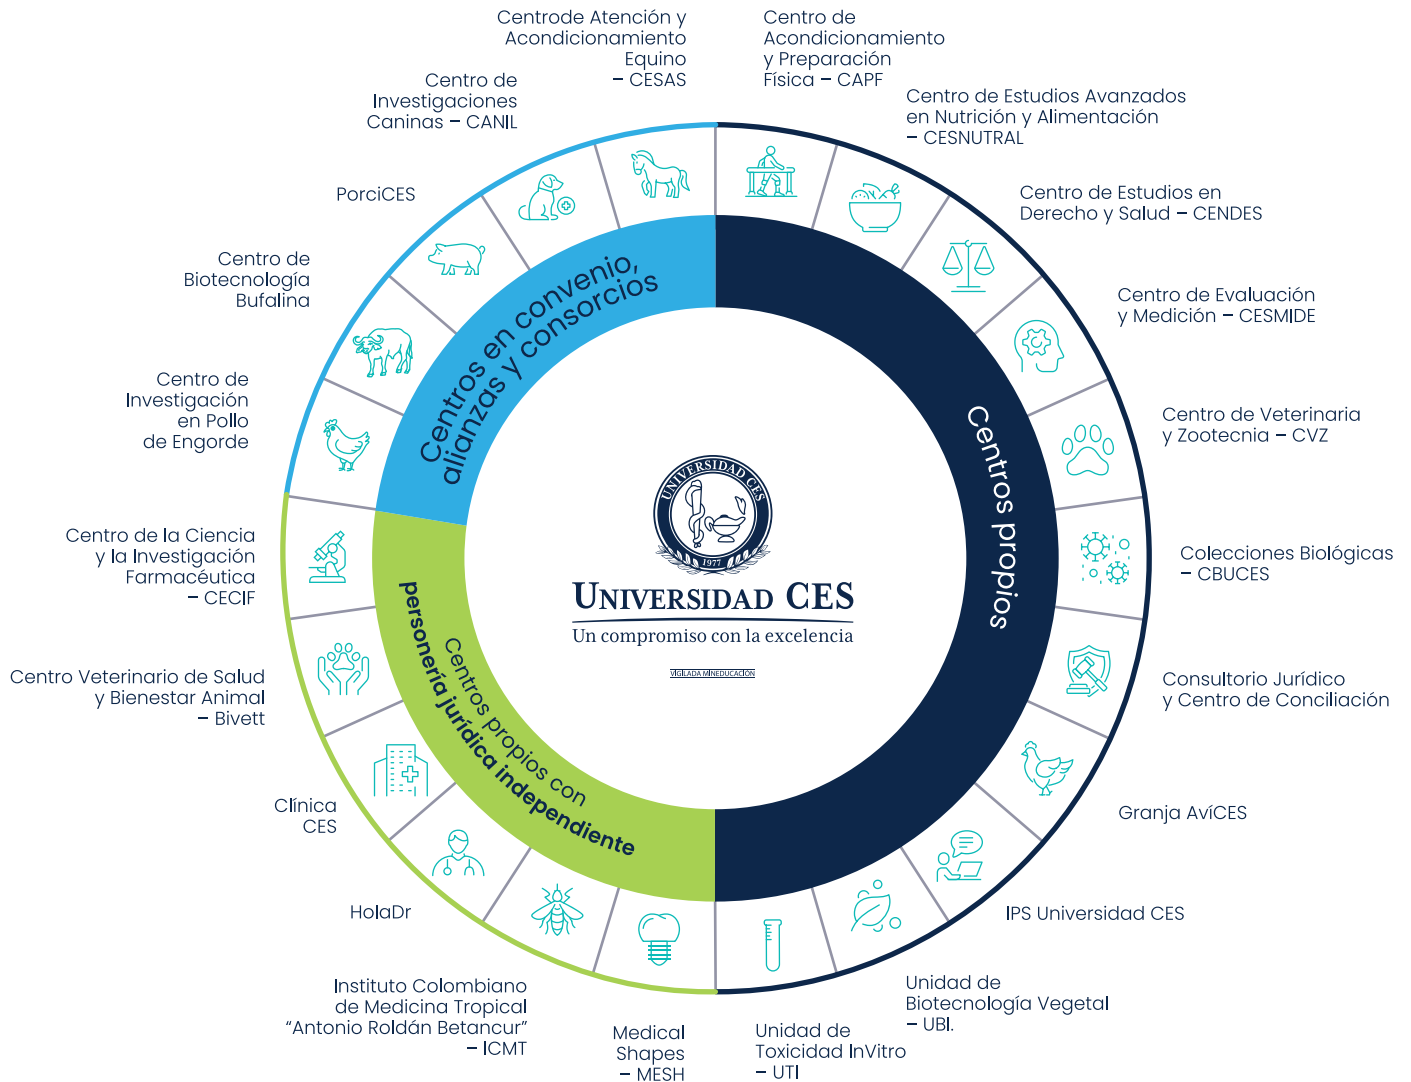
Centrode Atención y Acondicionamiento Equino – CESAS

Centro de Acondicionamiento y Preparación Física – CAPF

Centro de Investigaciones Caninas – CANIL

Centro de Estudios Avanzados en Nutrición y Alimentación – CESNUTRAL

PorciCES

Centro de Estudios en Derecho y Salud – CENDES

Centro de Biotecnología Bufalina

Centro de Evaluación y Medición – CESMIDE

Centro de Investigación en Pollo de Engorde

Centro de Veterinaria y Zootecnia – CVZ

Centros en convenio, alianzas y consorcios

Centros propios

UNIVERSIDAD CES 1977

UNIVERSIDAD CES
Un compromiso con la excelencia

VIGILADA MINEDUCACIÓN

Colecciones Biológicas – CBUCES

Centro de la Ciencia y la Investigación Farmacéutica – CECIF

Centros propios con personería jurídica independiente

Consultorio Jurídico y Centro de Conciliación

Centro Veterinario de Salud y Bienestar Animal – Bivett

Clínica CES

Granja AvíCES

HolaDr

IPS Universidad CES

Instituto Colombiano de Medicina Tropical "Antonio Roldán Betancur" – ICMT

Medical Shapes – MESH

Unidad de Toxicidad InVitro – UTI

Unidad de Biotecnología Vegetal – UBI.